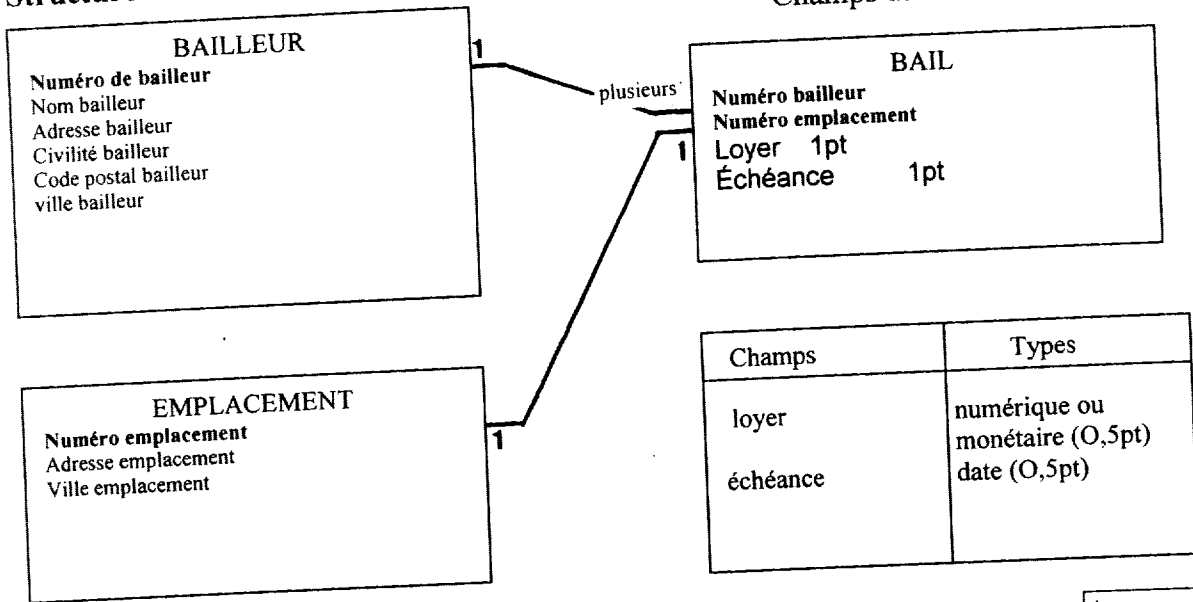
Structure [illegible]

Champs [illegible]

BAILLEUR
**Numéro de bailleur**
Nom bailleur
Adresse bailleur
Civilité bailleur
Code postal bailleur
ville bailleur

1

plusieurs

BAIL
**Numéro bailleur**
**Numéro emplacement**
Loyer 1pt
Échéance 1pt

1

EMPLACEMENT
**Numéro emplacement**
Adresse emplacement
Ville emplacement

1

| Champs | Types |
|---|---|
| loyer | numérique ou monétaire (O,5pt) |
| échéance | date (O,5pt) |